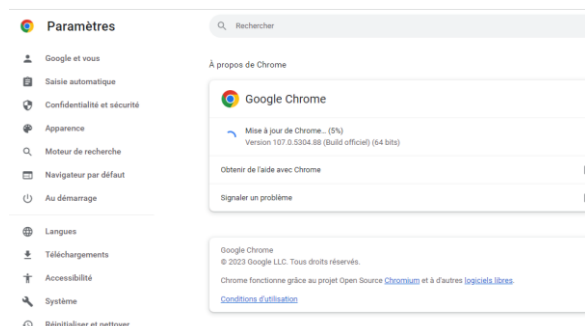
Paramètres

Rechercher

Google et vous
Saisie automatique
Confidentialité et sécurité
Apparence
Moteur de recherche
Navigateur par défaut
Au démarrage

Langues
Téléchargements
Accessibilité
Système
Réinitialiser et nettoyer

À propos de Chrome

Google Chrome

Mise à jour de Chrome... (5%)
Version 107.0.5304.88 (Build officiel) (64 bits)

Obtenir de l'aide avec Chrome

Signaler un problème

Google Chrome
© 2023 Google LLC. Tous droits réservés.

Chrome fonctionne grâce au projet Open Source Chromium et à d'autres logiciels libres.

Conditions d'utilisation